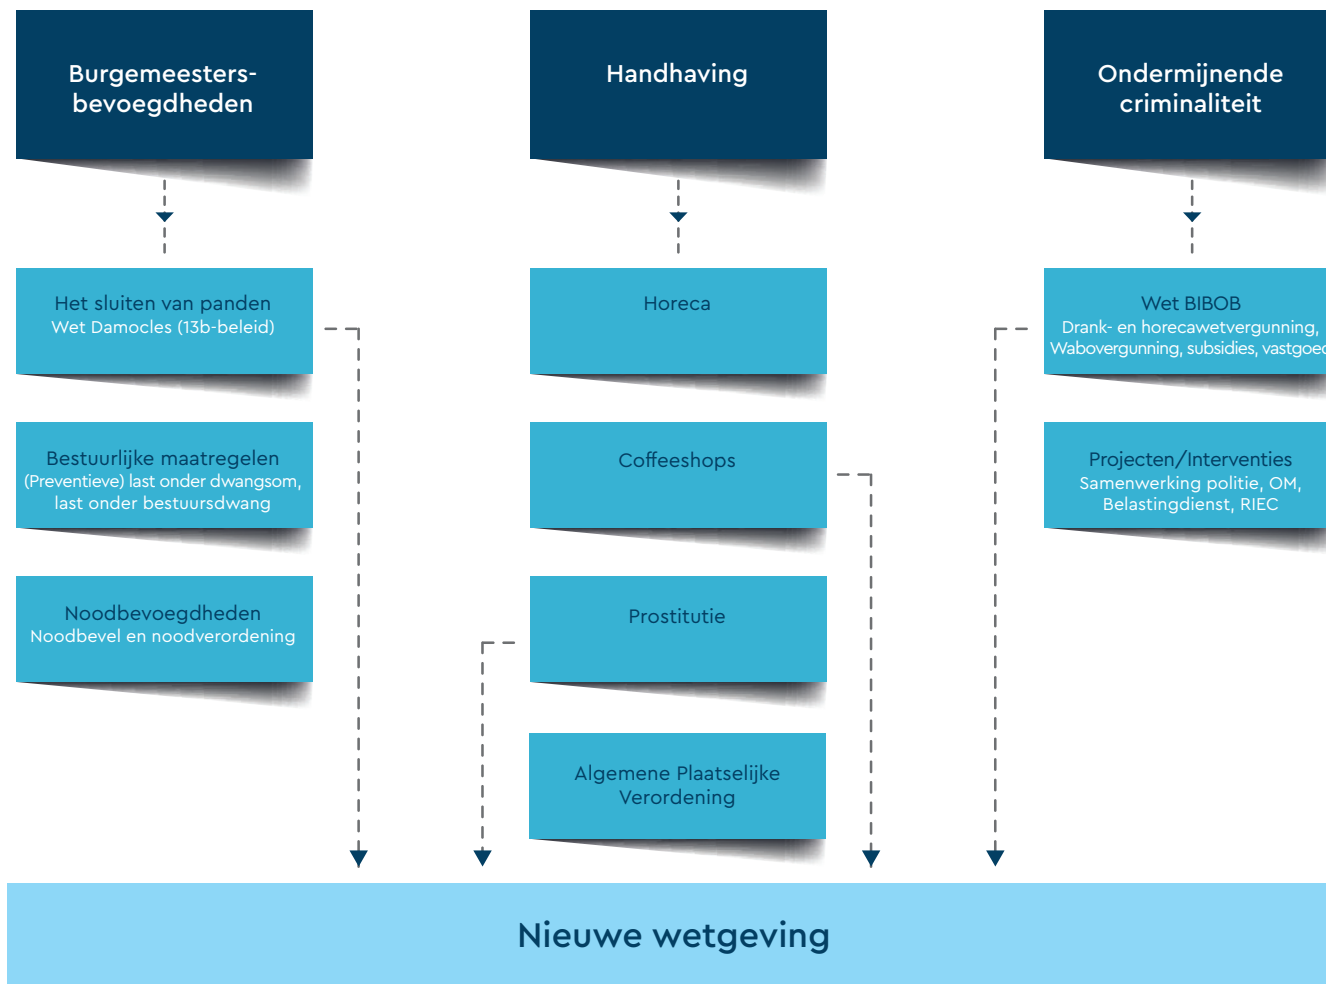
Burgemeesters-bevoegdheden

Handhaving

Ondermijnende criminaliteit

Het sluiten van panden
Wet Damocles (13b-beleid)

Horeca

Wet BIBOB
Drank- en horecawetvergunning, Wabovergunning, subsidies, vastgoe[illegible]

Bestuurlijke maatregelen
(Preventieve) last onder dwangsom, last onder bestuursdwang

Coffeeshops

Projecten/Interventies
Samenwerking politie, OM, Belastingdienst, RIEC

Noodbevoegdheden
Noodbevel en noodverordening

Prostitutie

Algemene Plaatselijke Verordening

Nieuwe wetgeving